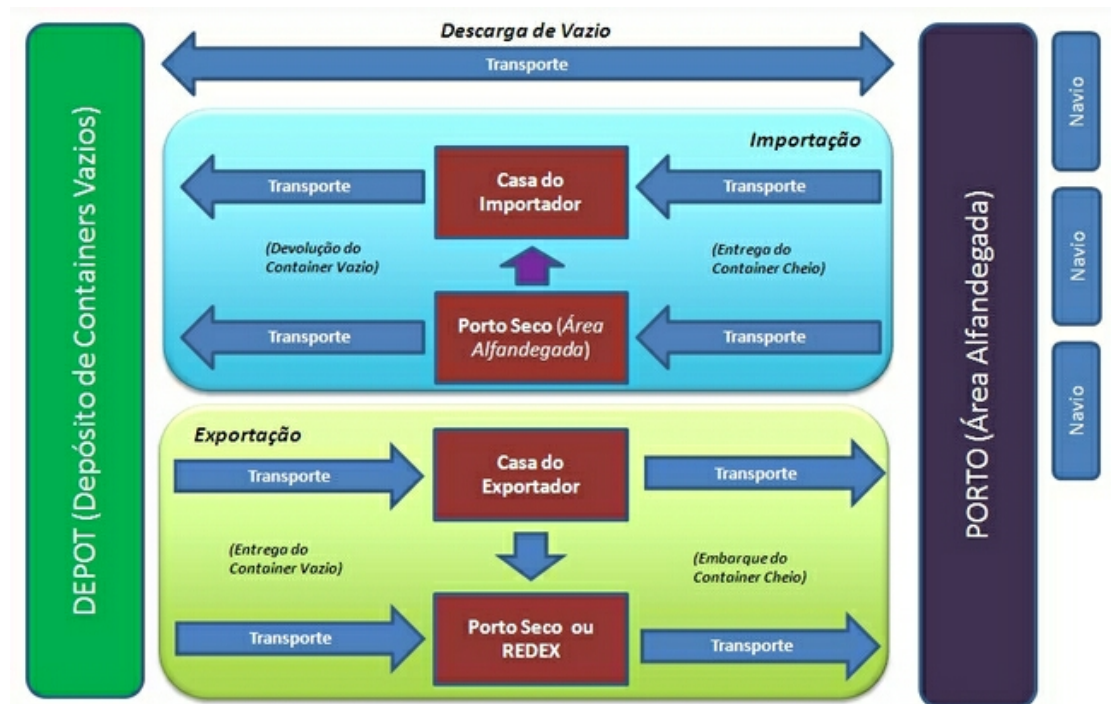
DEPOT (Depósito de Containers Vazios)

Descarga de Vazio

Transporte

Importação

Transporte

Casa do Importador

Transporte

(Devolução do Container Vazio)

(Entrega do Container Cheio)

Transporte

Porto Seco (Área Alfandegada)

Transporte

Exportação

Transporte

Casa do Exportador

Transporte

(Entrega do Container Vazio)

(Embarque do Container Cheio)

Transporte

Porto Seco ou REDEX

Transporte

PORTO (Área Alfandegada)

Navio

Navio

Navio